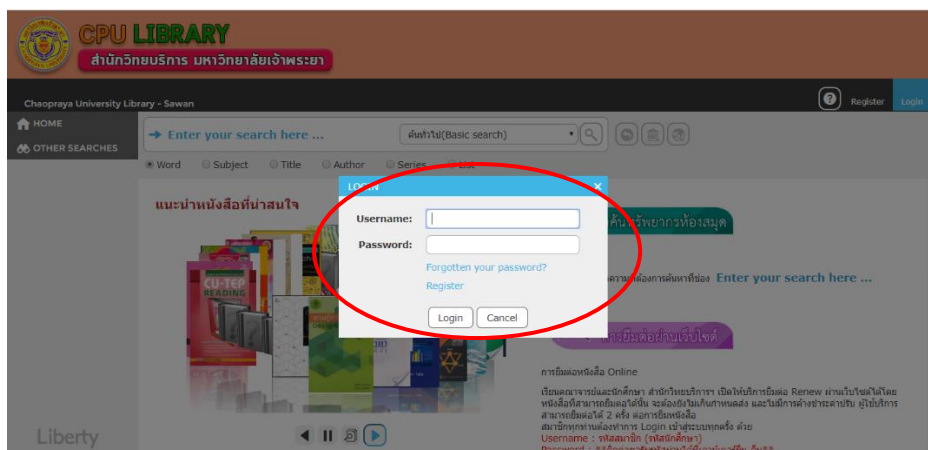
CPU LIBRARY
สำนักวิทยบริการ มหาวิทยาลัยเจ้าพระยา

Chaopraya University Library - Sawan

Register Login

HOME
OTHER SEARCHES

Enter your search here ...
ค้นทั่วไป(Basic search)

Word Subject Title Author Series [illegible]

แนะนำหนังสือที่น่าสนใจ

CU-TEP READING

LOGIN

Username:
Password:
Forgotten your password?
Register
Login Cancel

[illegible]ค้นทรัพยากรห้องสมุด

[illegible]ความที่ต้องการค้นหาที่ช่อง Enter your search here ...

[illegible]ยืมต่อผ่านเว็บไซต์

การยืมต่อหนังสือ Online

เรียนคณาจารย์และนักศึกษา สำนักวิทยบริการ เปิดให้บริการยืมต่อ Renew ผ่านเว็บไซต์ได้โดย หนังสือที่สามารถยืมต่อได้นั้น จะต้องยังไม่เกินกำหนดส่ง และไม่มีการค้างชำระค่าปรับ ผู้ใช้บริการสามารถยืมต่อได้ 2 ครั้ง ต่อการยืมหนังสือ
สมาชิกทุกท่านต้องทำการ Login เข้าสู่ระบบทุกครั้ง ด้วย
Username : รหัสสมาชิก (รหัสนักศึกษา)
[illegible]

Liberty